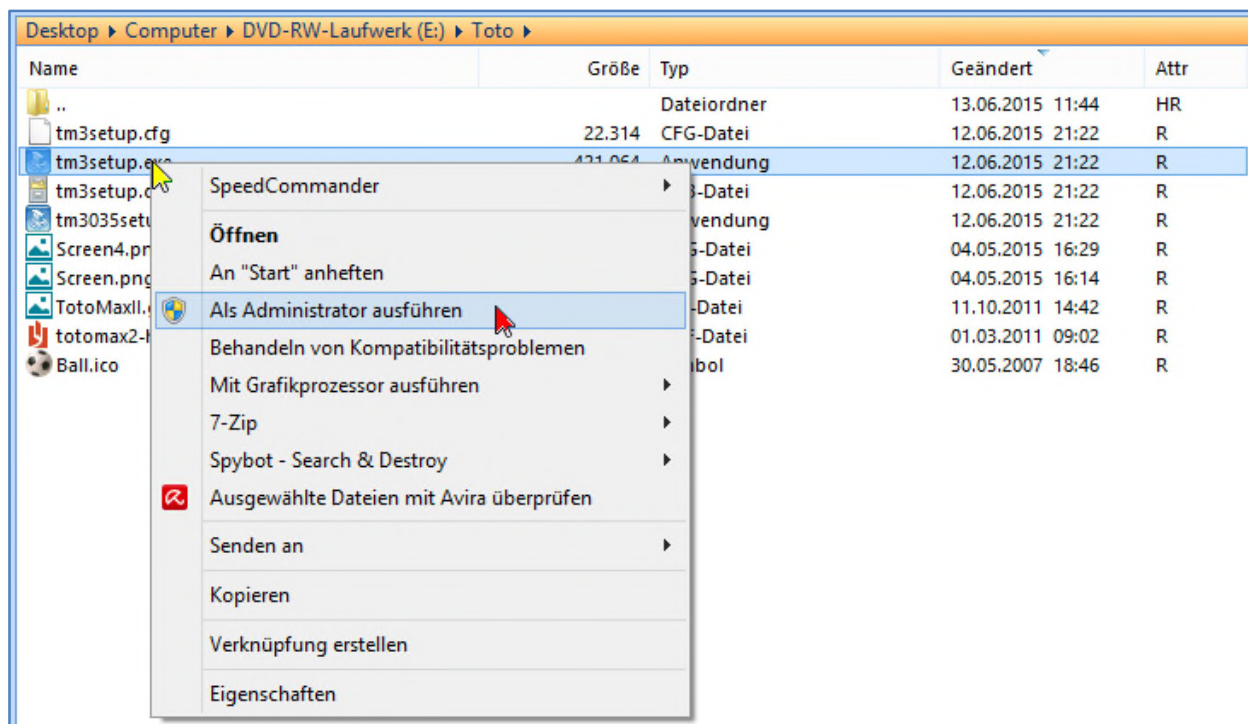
Desktop ▸ Computer ▸ DVD-RW-Laufwerk (E:) ▸ Toto ▸

| Name | Größe | Typ | Geändert | Attr |
|---|---|---|---|---|
| .. | | Dateiordner | 13.06.2015 11:44 | HR |
| tm3setup.cfg | 22.314 | CFG-Datei | 12.06.2015 21:22 | R |
| tm3setup.exe | 421.064 | Anwendung | 12.06.2015 21:22 | R |
| tm3setup.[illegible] | | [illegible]-Datei | 12.06.2015 21:22 | R |
| tm3035setu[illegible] | | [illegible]wendung | 12.06.2015 21:22 | R |
| Screen4.p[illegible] | | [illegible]-Datei | 04.05.2015 16:29 | R |
| Screen.png | | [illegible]-Datei | 04.05.2015 16:14 | R |
| TotoMaxII.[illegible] | | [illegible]-Datei | 11.10.2011 14:42 | R |
| totomax2-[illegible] | | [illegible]-Datei | 01.03.2011 09:02 | R |
| Ball.ico | | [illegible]bol | 30.05.2007 18:46 | R |

SpeedCommander
Öffnen
An "Start" anheften
Als Administrator ausführen
Behandeln von Kompatibilitätsproblemen
Mit Grafikprozessor ausführen
7-Zip
Spybot - Search & Destroy
Ausgewählte Dateien mit Avira überprüfen
Senden an
Kopieren
Verknüpfung erstellen
Eigenschaften